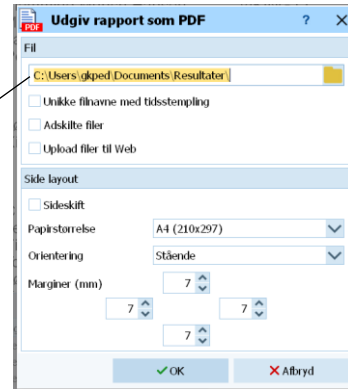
PDF Udgiv rapport som PDF ? X

Fil

C:\Users\gkped\Documents\Resultater\

Unikke filnavne med tidsstempling

Adskilte filer

Upload filer til Web

Side layout

Sideskift

Papirstørrelse A4 (210x297)

Orientering Stående

Marginer (mm) 7

7 7

7

OK Afbryd